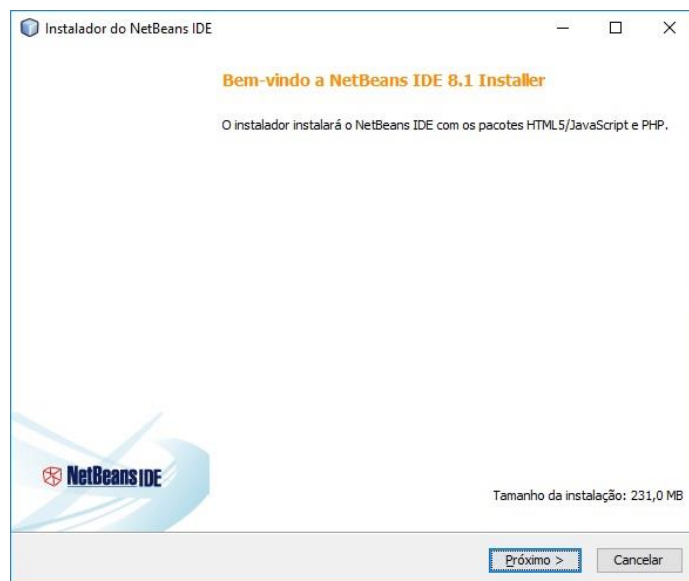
Instalador do NetBeans IDE

Bem-vindo a NetBeans IDE 8.1 Installer

O instalador instalará o NetBeans IDE com os pacotes HTML5/JavaScript e PHP.

NetBeans IDE

Tamanho da instalação: 231,0 MB

Próximo >

Cancelar